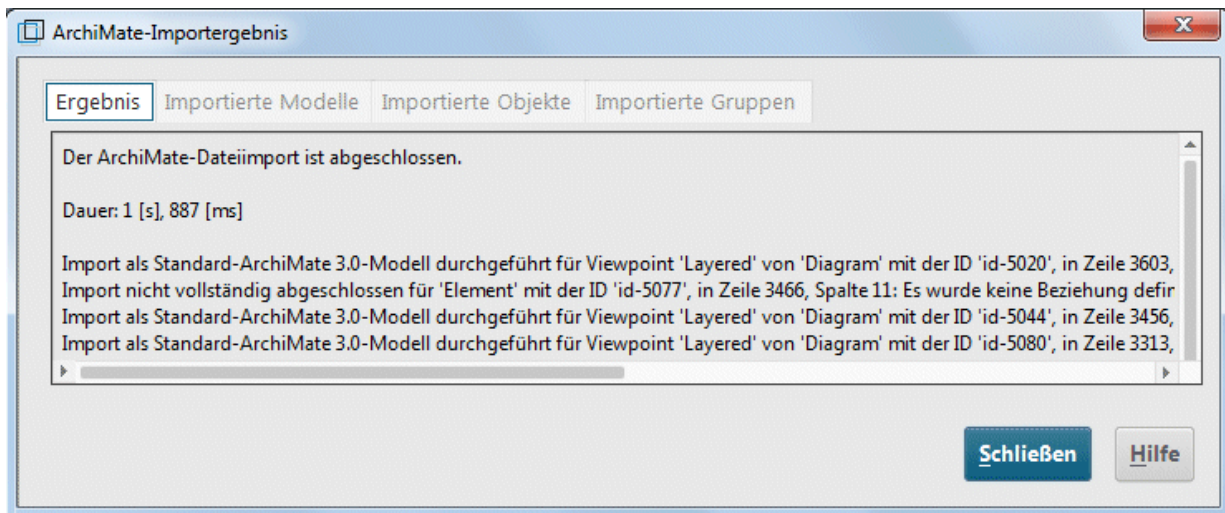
ArchiMate-Importergebnis

Ergebnis | Importierte Modelle | Importierte Objekte | Importierte Gruppen

Der ArchiMate-Dateiimport ist abgeschlossen.

Dauer: 1 [s], 887 [ms]

Import als Standard-ArchiMate 3.0-Modell durchgeführt für Viewpoint 'Layered' von 'Diagram' mit der ID 'id-5020', in Zeile 3603,
Import nicht vollständig abgeschlossen für 'Element' mit der ID 'id-5077', in Zeile 3466, Spalte 11: Es wurde keine Beziehung defir
Import als Standard-ArchiMate 3.0-Modell durchgeführt für Viewpoint 'Layered' von 'Diagram' mit der ID 'id-5044', in Zeile 3456,
Import als Standard-ArchiMate 3.0-Modell durchgeführt für Viewpoint 'Layered' von 'Diagram' mit der ID 'id-5080', in Zeile 3313,

Schließen

Hilfe